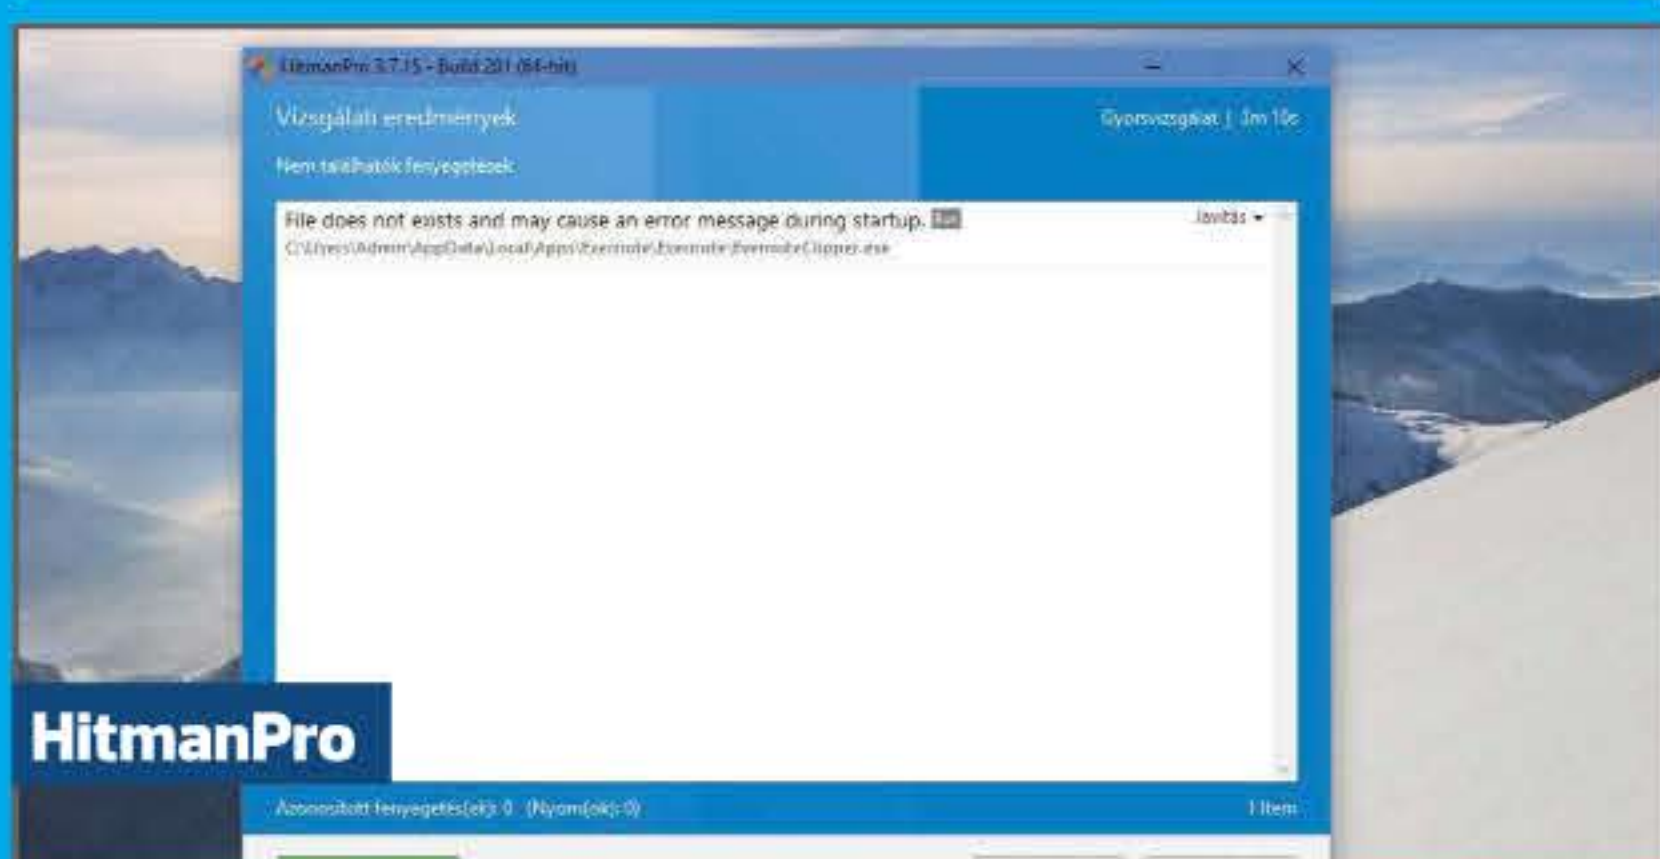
HitmanPro 3.7.15 - Build 201 (64-bit)

Vizsgálati eredmények

Nem találhatók fenyegetések

Gyorsvizsgálat | 3m 10s

File does not exists and may cause an error message during startup. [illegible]

Javítás

C:\Users\Admin\AppData\Local\Apps\Evernote\Evernote\EvernoteClipper.exe

HitmanPro

Azonosított fenyegetés(ek): 0 (Nyom(ok): 0)

1 Item